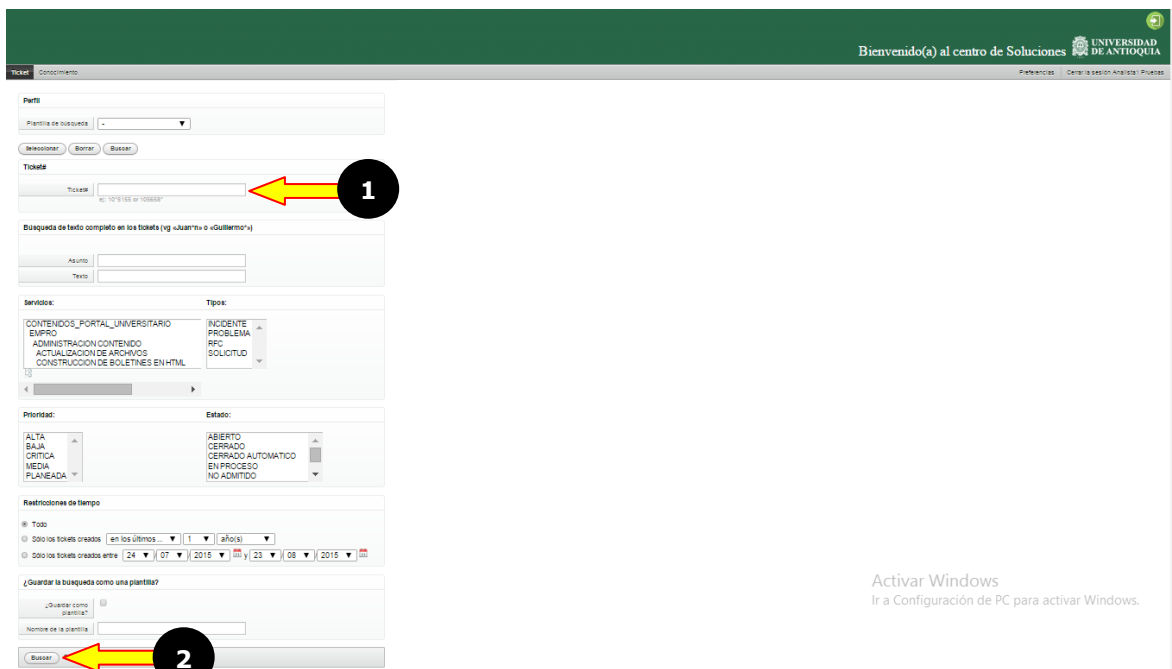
Bienvenido(a) al centro de Soluciones UNIVERSIDAD DE ANTIOQUIA

Ticket Conocimiento

Preferencias | Cerrar la sesión Analista1 Pruebas

Perfil

Plantilla de búsqueda -

Seleccionar Borrar Buscar

Ticket#

Ticket#

ej. 10*5155 or 105658*

1

Busqueda de texto completo en los tickets (vg «Juan*n» o «Guillermo*»)

Asunto

Texto

Servicios:

CONTENIDOS_PORTAL_UNIVERSITARIO
EMPRO
ADMINISTRACION CONTENIDO
ACTUALIZACION DE ARCHIVOS
CONSTRUCCION DE BOLETINES EN HTML

Tipos:

INCIDENTE
PROBLEMA
RFC
SOLICITUD

Prioridad:

ALTA
BAJA
CRITICA
MEDIA
PLANEADA

Estado:

ABIERTO
CERRADO
CERRADO AUTOMATICO
EN PROCESO
NO ADMITIDO

Restricciones de tiempo

Todo

Sólo los tickets creados en los últimos ... 1 año(s)

Sólo los tickets creados entre 24 / 07 / 2015 y 23 / 08 / 2015

¿Guardar la busqueda como una plantilla?

¿Guardar como plantilla?

Nombre de la plantilla

Buscar

2

Activar Windows
Ir a Configuración de PC para activar Windows.